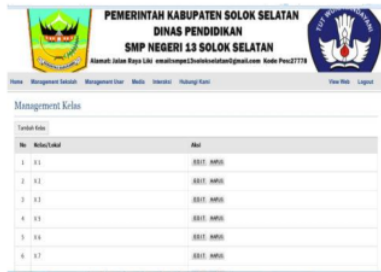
PEMERINTAH KABUPATEN SOLOK SELATAN
DINAS PENDIDIKAN
SMP NEGERI 13 SOLOK SELATAN
Alamat: Jalan Bayu Liki email:smpn13solokselatan@gmail.com Kode Pos:27778

Home Management Sekolah Management User Media Interaksi Hubungi Kami View Web Logout

Management Kelas

Tambah Kelas

| No | Kelas/Lokal | Aksi |
|---|---|---|
| 1 | X.1 | EDIT HAPUS |
| 2 | X.2 | EDIT HAPUS |
| 3 | X.3 | EDIT HAPUS |
| 4 | X.5 | EDIT HAPUS |
| 5 | X.6 | EDIT HAPUS |
| 6 | X.7 | EDIT HAPUS |